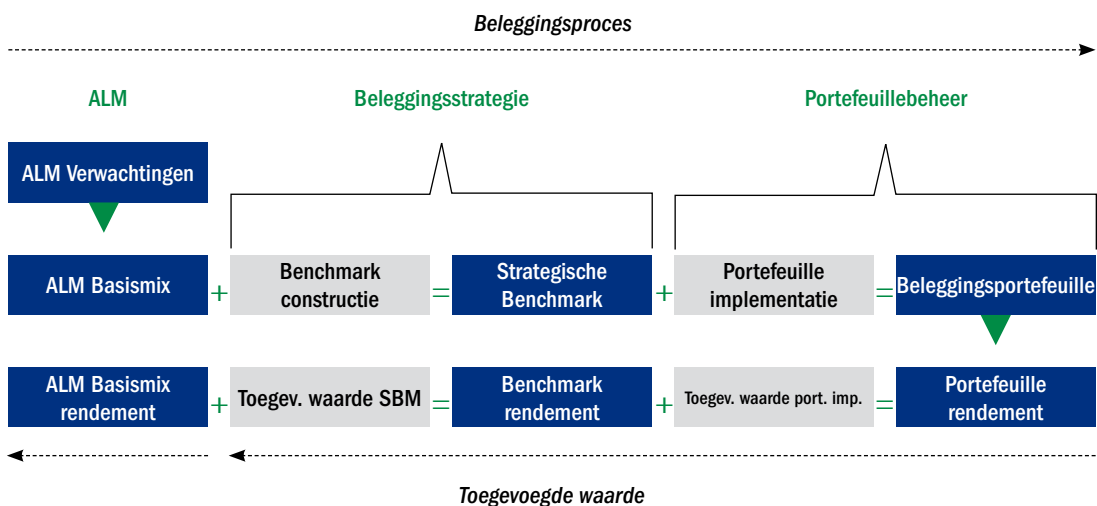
Beleggingsproces

ALM

Beleggingsstrategie

Portefeuillebeheer

ALM Verwachtingen

ALM Basismix + Benchmark constructie = Strategische Benchmark + Portefeuille implementatie = Beleggingsportefeuille

ALM Basismix rendement + Toegev. waarde SBM = Benchmark rendement + Toegev. waarde port. imp. = Portefeuille rendement

Toegevoegde waarde